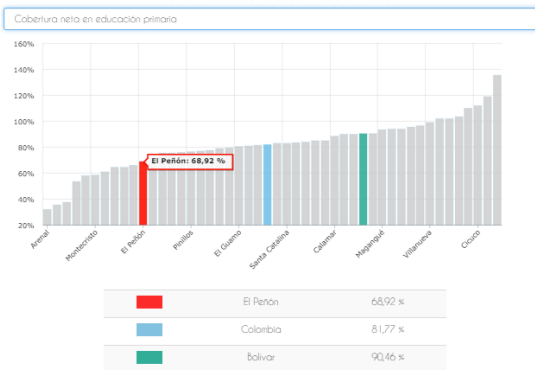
Cobertura neta en educación primaria

160%
140%
120%
100%
80%
60%
40%
20%

El Peñón: 68,92 %

Arenal
Montecristo
El Peñón
Pinillos
El Guamo
Santa Catalina
Calamar
Magangué
Villanueva
Cicuco

| | | |
|---|---|---|
| | El Peñón | 68,92 % |
| | Colombia | 81,77 % |
| | Bolívar | 90,46 % |